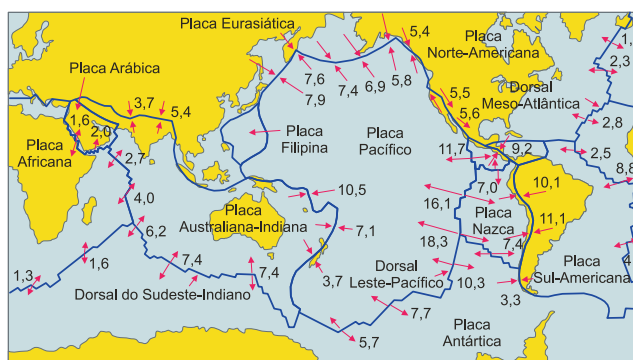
Placa Eurasiática

5,4

Placa Norte-Americana

1,

2,3

Placa Arábica

7,6

7,9

7,4

6,9

5,8

Dorsal Meso-Atlântica

3,7

5,4

5,5

1,6

2,0

Placa Filipina

Placa Pacífico

5,6

2,8

Placa Africana

2,7

11,7

9,2

2,5

8,8

7,0

10,1

4,0

10,5

16,1

Placa Nazca

6,2

Placa Australiana-Indiana

7,1

11,1

18,3

7,4

1,3

1,6

7,4

7,4

3,7

Dorsal Leste-Pacífico

10,3

Placa Sul-Americana

4

Dorsal do Sudeste-Indiano

3,3

7,7

Placa Antártica

5,7